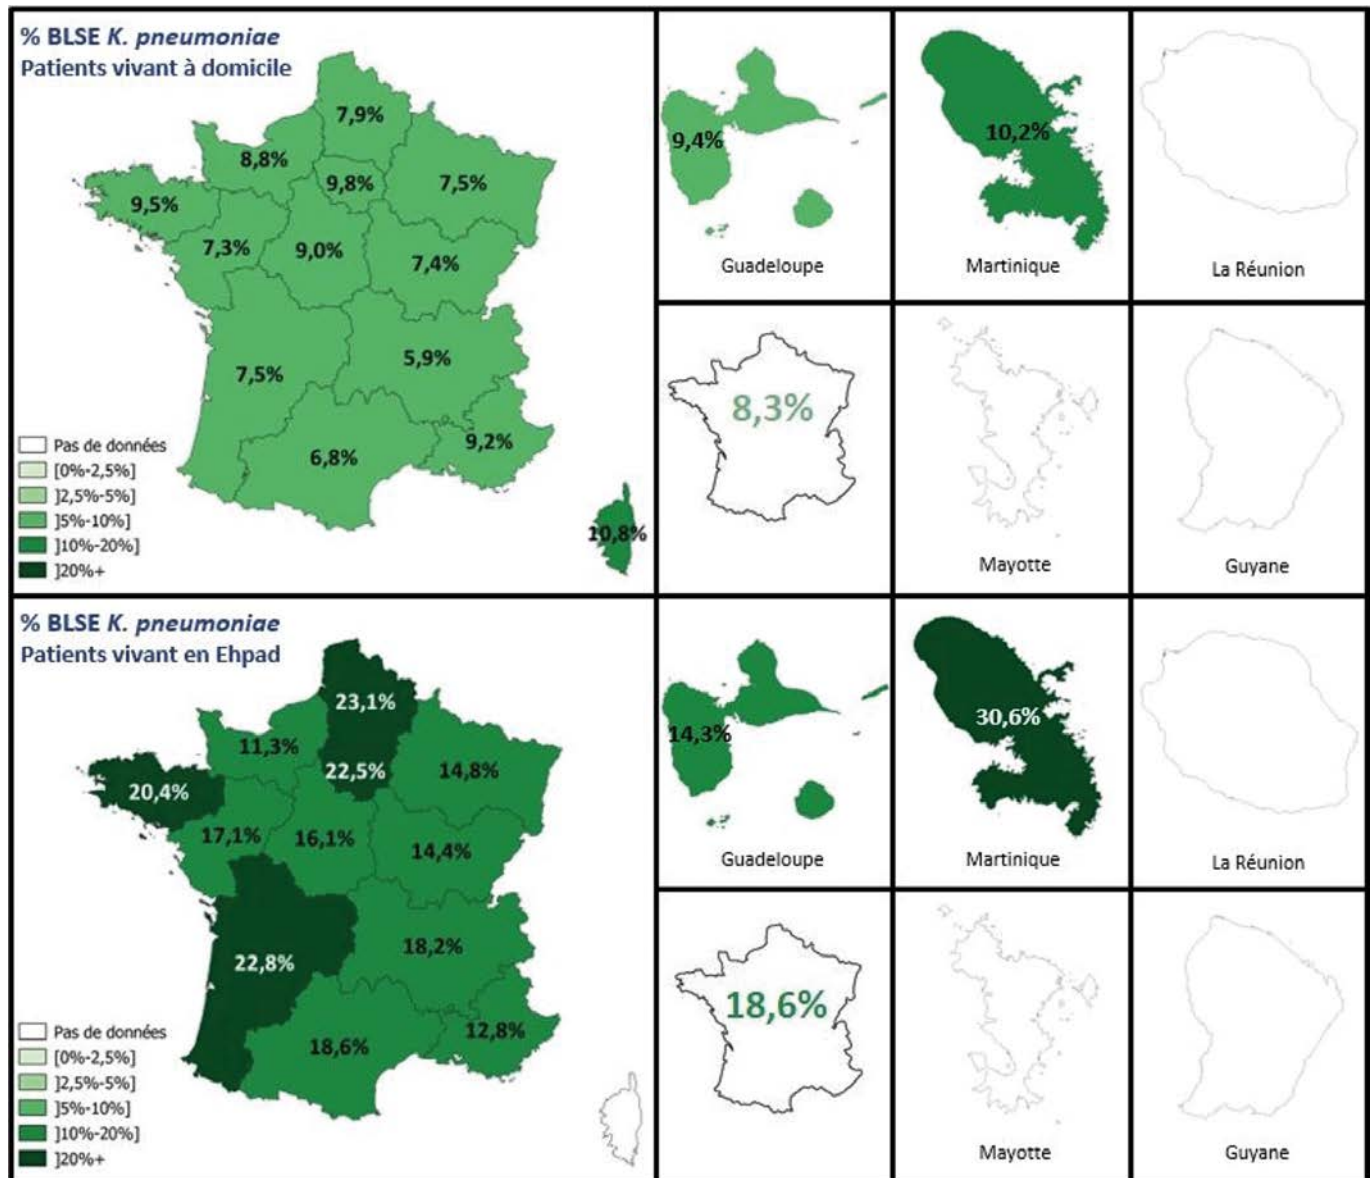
% BLSE *K. pneumoniae*
Patients vivant à domicile

7,9%
8,8%
9,8%
7,5%
9,5%
7,3%
9,0%
7,4%
7,5%
5,9%
6,8%
9,2%
10,8%

Pas de données
[0%-2,5%]
]2,5%-5%]
]5%-10%]
]10%-20%]
]20%+

9,4%
Guadeloupe
10,2%
Martinique
La Réunion
8,3%
Mayotte
Guyane

% BLSE *K. pneumoniae*
Patients vivant en Ehpad

23,1%
11,3%
22,5%
14,8%
20,4%
17,1%
16,1%
14,4%
22,8%
18,2%
18,6%
12,8%

Pas de données
[0%-2,5%]
]2,5%-5%]
]5%-10%]
]10%-20%]
]20%+

14,3%
Guadeloupe
30,6%
Martinique
La Réunion
18,6%
Mayotte
Guyane